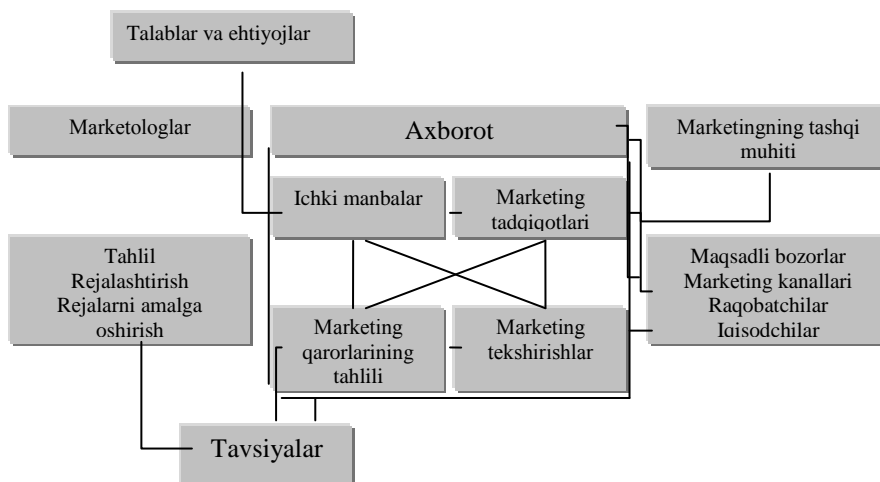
Talablar va ehtiyojlar

Marketologlar

Axborot

Marketingning tashqi muhiti

Ichki manbalar

Marketing tadqiqotlari

Tahlil
Rejalashtirish
Rejalarni amalga oshirish

Maqsadli bozorlar
Marketing kanallari
Raqobatchilar
Iqisodchilar

Marketing qarorlarining tahlili

Marketing tekshirishlar

Tavsiyalar